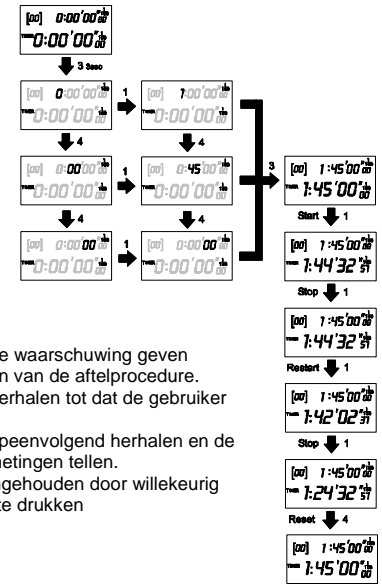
[00] 0:00'00"00
TIMER 0:00'00"00

3 Secs

[00] 0:00'00"00
TIMER 0:00'00"00

1

[00] 1:00'00"00
TIMER 0:00'00"00

4

4

[00] 0:00'00"00
TIMER 0:00'00"00

1

[00] 0:45'00"00
TIMER 0:00'00"00

4

4

[00] 0:00'00"00
TIMER 0:00'00"00

1

[00] 0:00'00"00
TIMER 0:00'00"00

3

[00] 1:45'00"00
TIMER 1:45'00"00

Start 1

[00] 1:45'00"00
TIMER 1:44'32"51

Stop 1

[00] 1:45'00"00
TIMER 1:44'32"51

Restart 1

[00] 1:45'00"00
TIMER 1:42'02"31

Stop 1

[00] 1:45'00"00
TIMER 1:24'32"51

Reset 4

[00] 1:45'00"00
TIMER 1:45'00"00

e waarschuwing geven
n van de aftelprocedure.
erhalen tot dat de gebruiker

peenvolgend herhalen en de
metingen tellen.
gehouden door willekeurig
te drukken